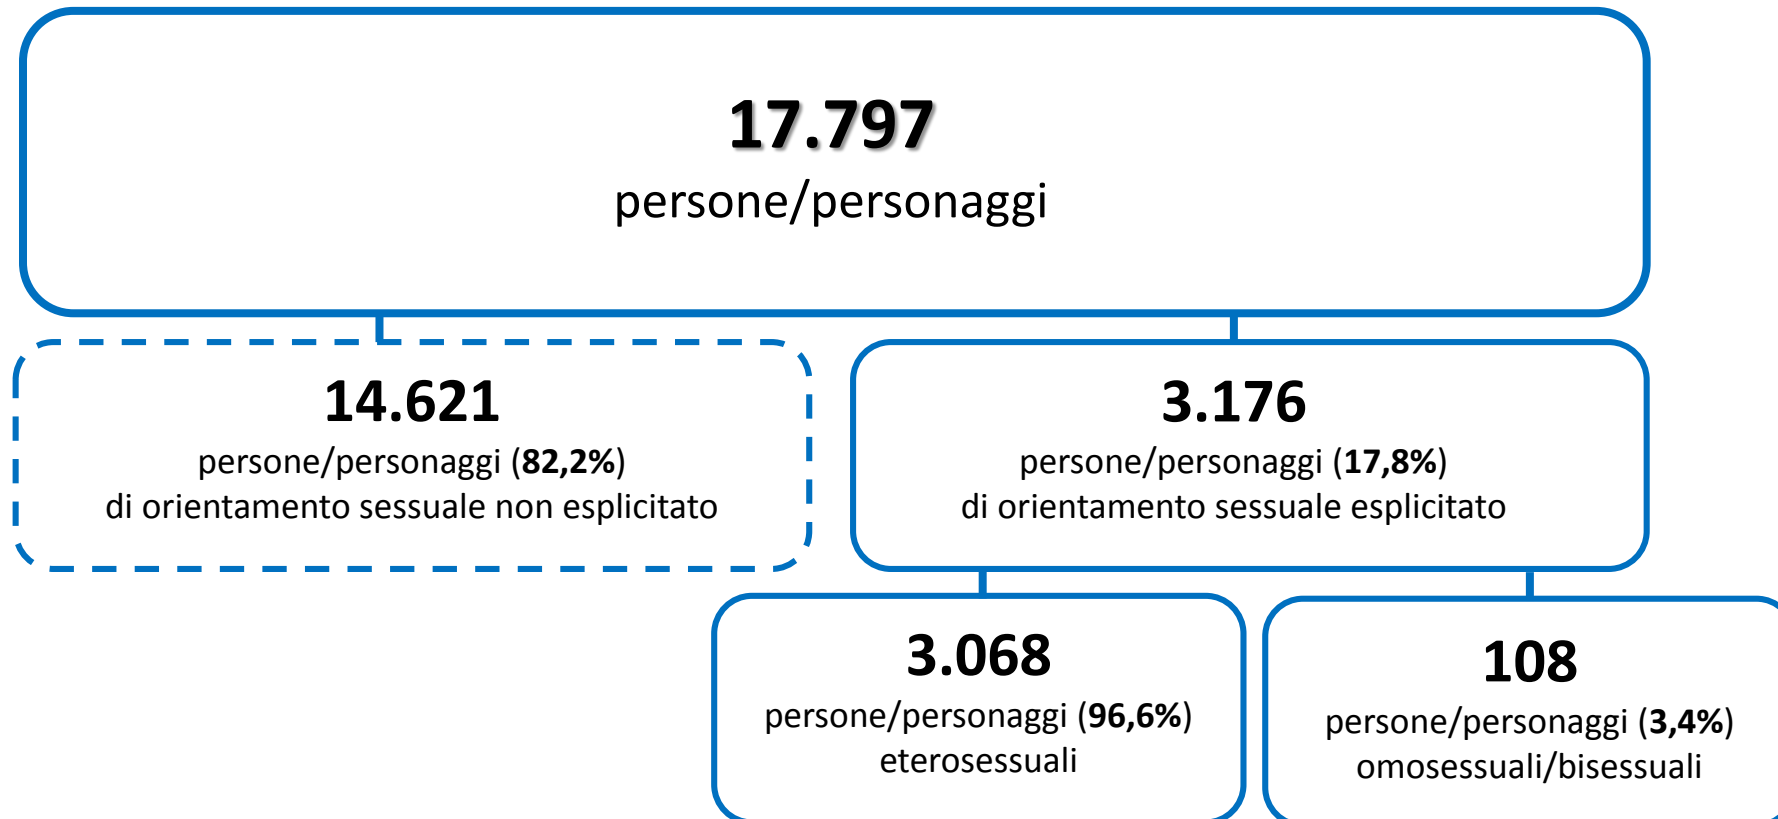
17.797
persone/personaggi

14.621
persone/personaggi (82,2%)
di orientamento sessuale non esplicitato

3.176
persone/personaggi (17,8%)
di orientamento sessuale esplicitato

3.068
persone/personaggi (96,6%)
eterosessuali

108
persone/personaggi (3,4%)
omosessuali/bisessuali